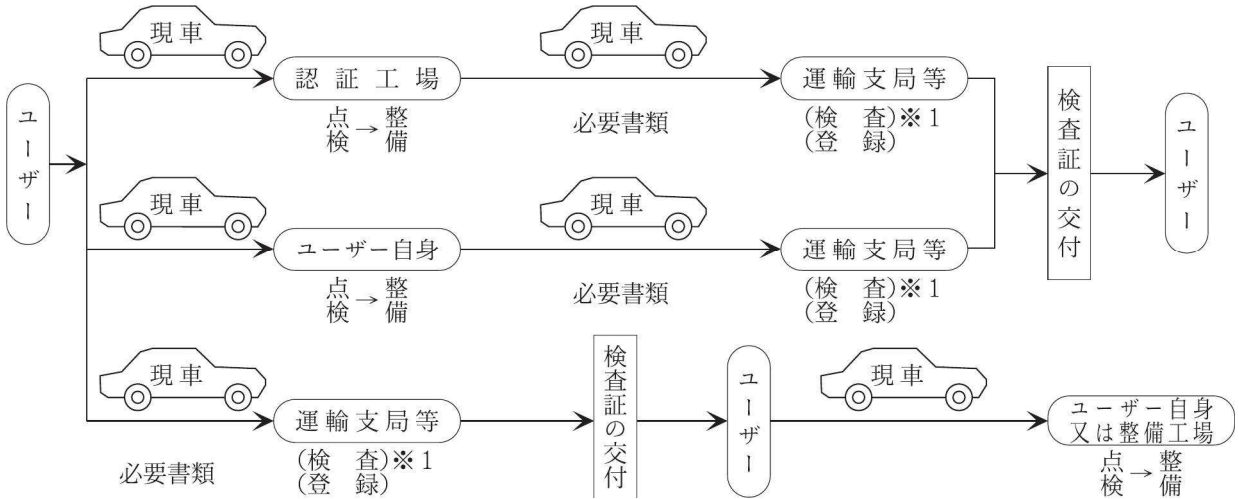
現車

ユーザー

認証工場

点検 → 整備

現車

必要書類

運輸支局等

（検査）※1
（登録）

検査証の交付

ユーザー

現車

ユーザー自身

点検 → 整備

現車

必要書類

運輸支局等

（検査）※1
（登録）

現車

運輸支局等

必要書類

（検査）※1
（登録）

検査証の交付

ユーザー

現車

ユーザー自身
又は整備工場

点検 → 整備